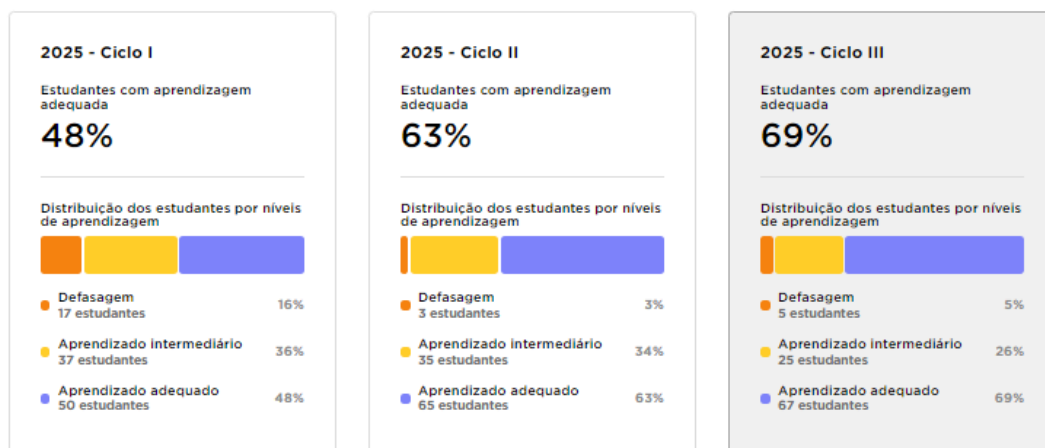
2025 - Ciclo I

Estudantes com aprendizagem adequada

48%

Distribuição dos estudantes por níveis de aprendizagem

Defasagem
17 estudantes
16%

Aprendizado intermediário
37 estudantes
36%

Aprendizado adequado
50 estudantes
48%

2025 - Ciclo II

Estudantes com aprendizagem adequada

63%

Distribuição dos estudantes por níveis de aprendizagem

Defasagem
3 estudantes
3%

Aprendizado intermediário
35 estudantes
34%

Aprendizado adequado
65 estudantes
63%

2025 - Ciclo III

Estudantes com aprendizagem adequada

69%

Distribuição dos estudantes por níveis de aprendizagem

Defasagem
5 estudantes
5%

Aprendizado intermediário
25 estudantes
26%

Aprendizado adequado
67 estudantes
69%